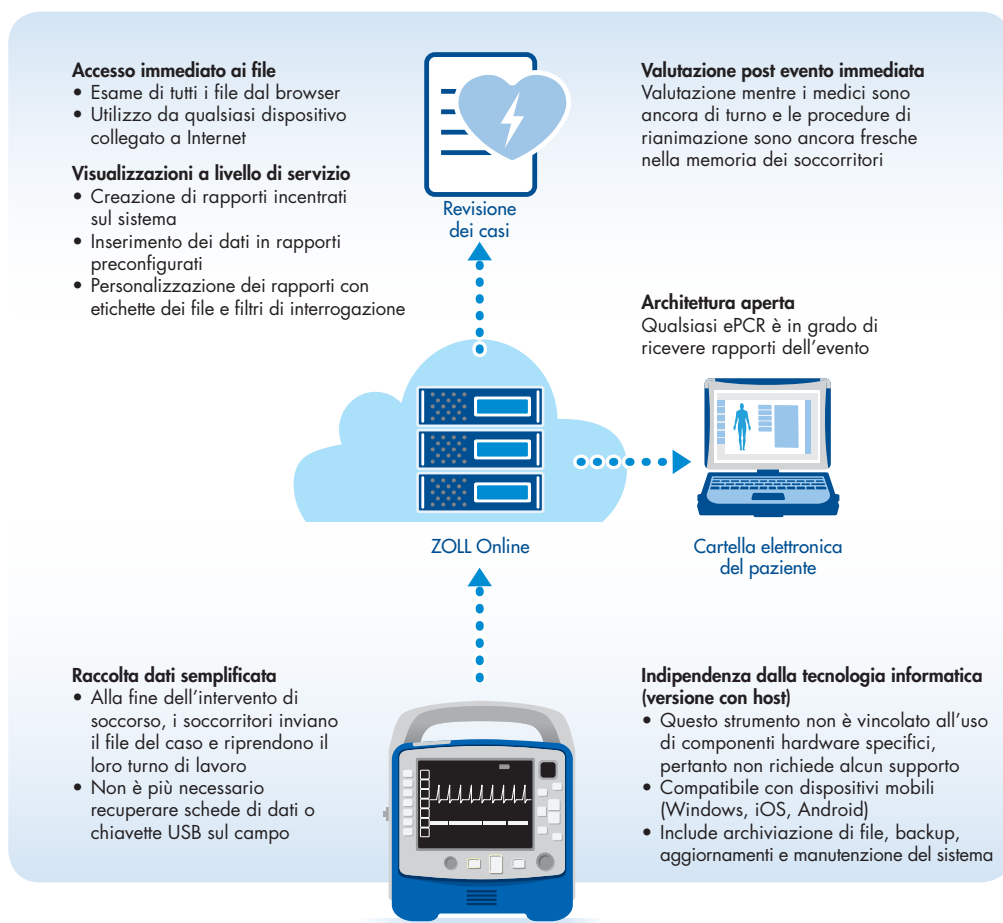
**Accesso immediato ai file**
• Esame di tutti i file dal browser
• Utilizzo da qualsiasi dispositivo collegato a Internet

**Visualizzazioni a livello di servizio**
• Creazione di rapporti incentrati sul sistema
• Inserimento dei dati in rapporti preconfigurati
• Personalizzazione dei rapporti con etichette dei file e filtri di interrogazione

Revisione dei casi

**Valutazione post evento immediata**
Valutazione mentre i medici sono ancora di turno e le procedure di rianimazione sono ancora fresche nella memoria dei soccorritori

**Architettura aperta**
Qualsiasi ePCR è in grado di ricevere rapporti dell'evento

ZOLL Online

Cartella elettronica del paziente

**Raccolta dati semplificata**
• Alla fine dell'intervento di soccorso, i soccorritori inviano il file del caso e riprendono il loro turno di lavoro
• Non è più necessario recuperare schede di dati o chiavette USB sul campo

**Indipendenza dalla tecnologia informatica (versione con host)**
• Questo strumento non è vincolato all'uso di componenti hardware specifici, pertanto non richiede alcun supporto
• Compatibile con dispositivi mobili (Windows, iOS, Android)
• Include archiviazione di file, backup, aggiornamenti e manutenzione del sistema